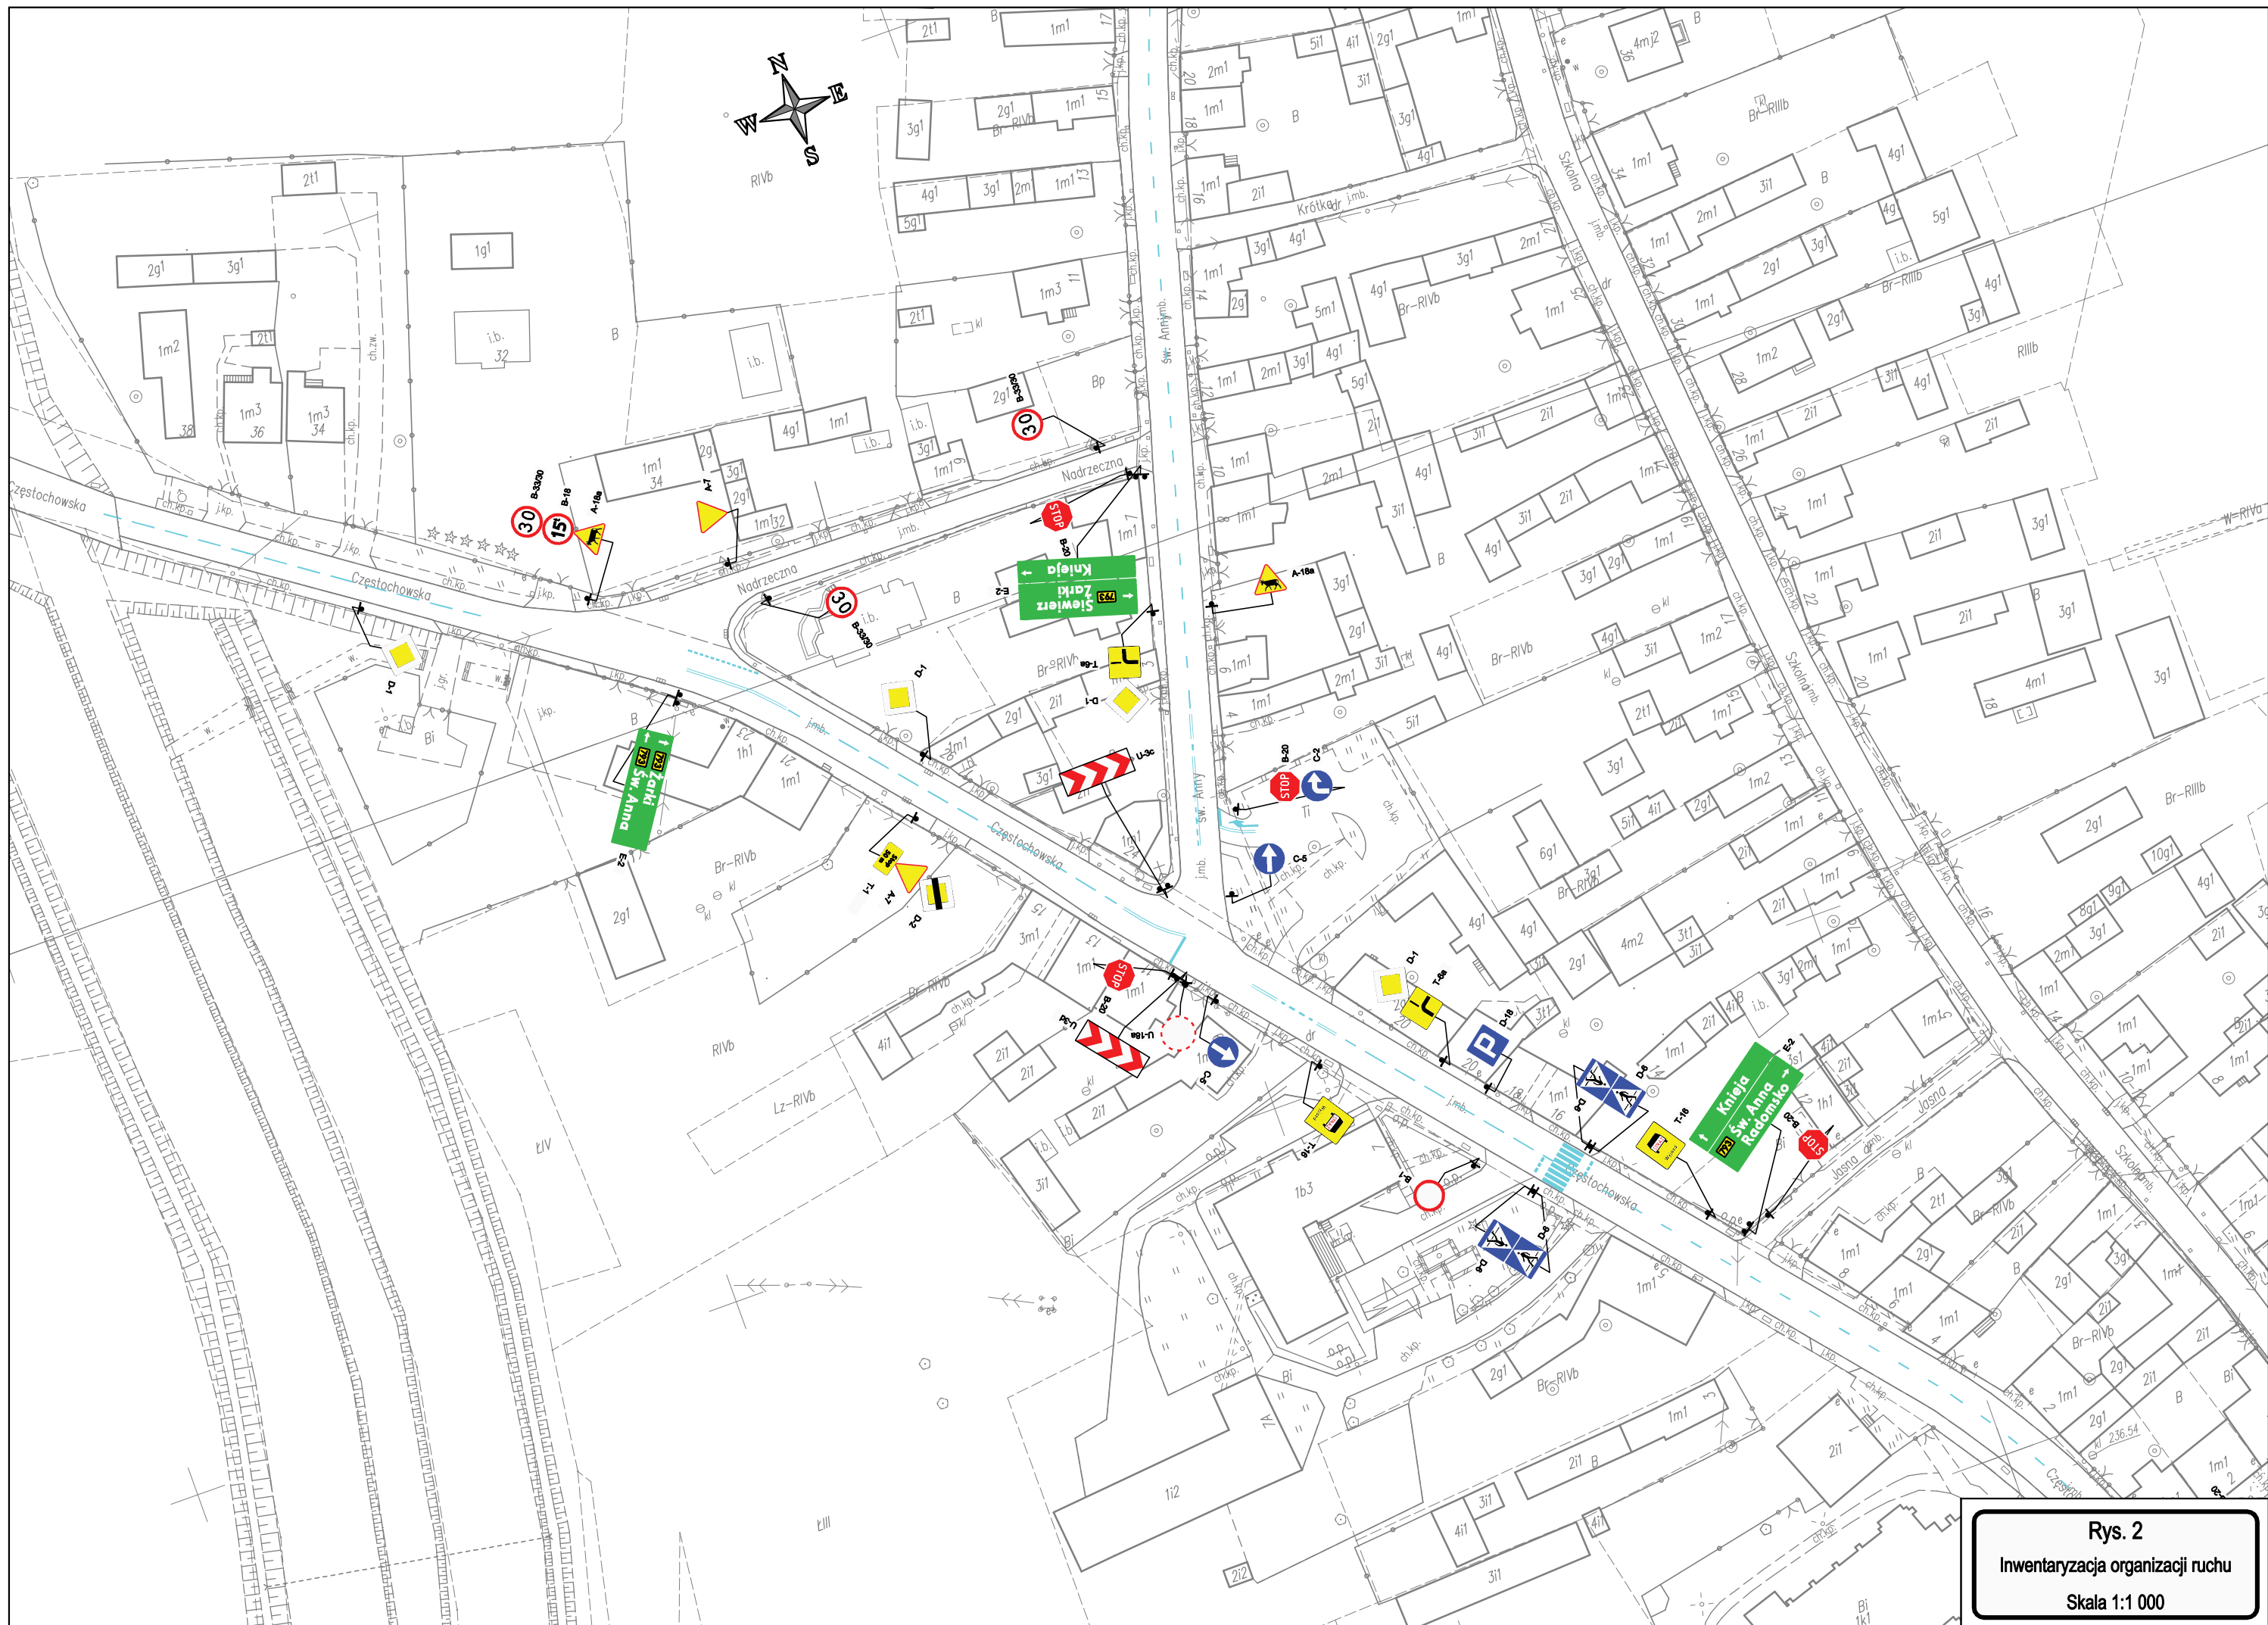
N
E
W
S

Częstochowska
Częstochowska
Częstochowska
Częstochowska
Nadrzeczna
Nadrzeczna
Św. Anny
Św. Anny
Szkolna
Szkolna
Szkolna
Krótka
Jasna
Jasna

B-33/30
B-18
A-18a
A-7
B-20
E-2
B-33/30
D-1
T-6a
D-1
U-3c
B-20
C-2
C-5
A-18a
D-1
E-2
A-7
D-2
B-20
U-3a
U-18a
C-9
D-1
T-6a
D-18
D-6
T-16
E-2
B-20
D-6
B-1

30
15
30
30
STOP
STOP
STOP
STOP

Kniejа
Siewierz
Żarki
723

723
Żarki
Św. Anna

Kniejа
723
Św. Anna
Radomsko

Rys. 2
Inwentaryzacja organizacji ruchu
Skala 1:1 000